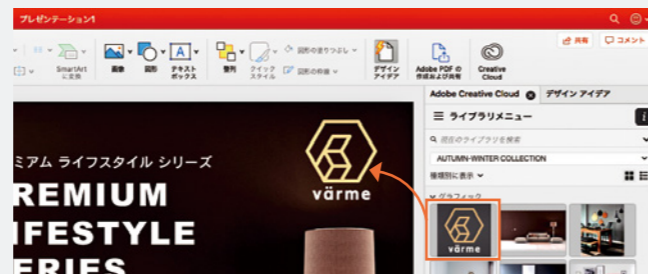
プレゼンテーション1

共有　コメント

SmartArt に変換　画像　図形　テキストボックス　整列　クイックスタイル　図形の塗りつぶし　図形の枠線　デザインアイデア　Adobe PDF の作成および共有　Creative Cloud

Adobe Creative Cloud　デザイン アイデア

ライブラリメニュー

現在のライブラリを検索

AUTUMN-WINTER COLLECTION

種類別に表示

グラフィック

ミアム ライフスタイル シリーズ

REMIUM
IFESTYLE
ERIES

värme

värme